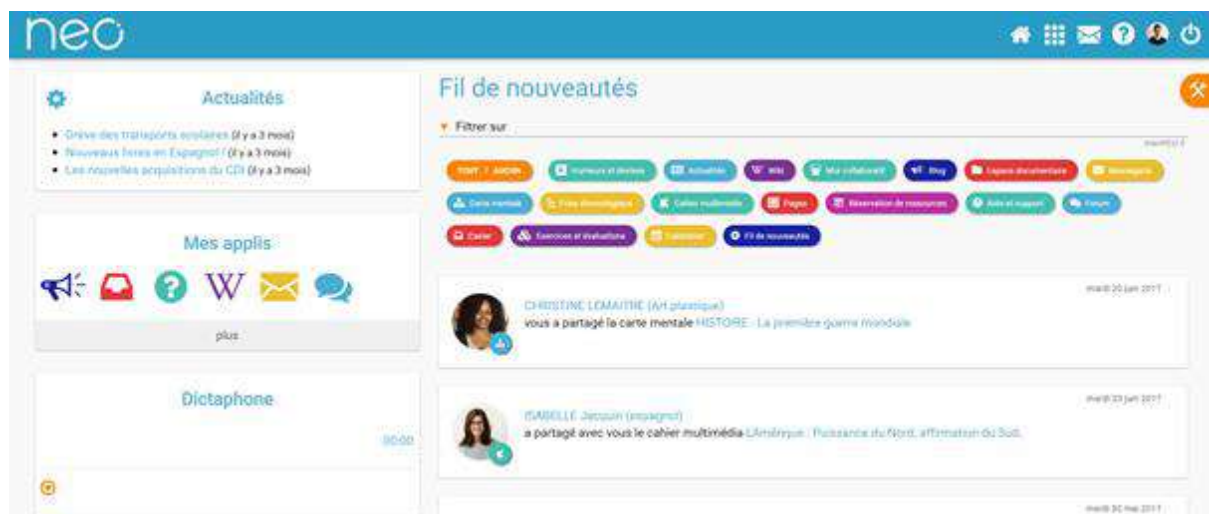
neo

Actualités

- Grève des transports scolaires (il y a 3 mois)
- Nouveaux livres en Espagnol ! (il y a 3 mois)
- Les nouvelles acquisitions du CDI (il y a 3 mois)

Mes applis

plus

Dictaphone

00:00

Fil de nouveautés

Filtrer sur

TOUT / AUCUN
Humeurs et devises
Actualités
Wiki
Mur collaboratif
Blog
Espace documentaire
Messagerie
Carte mentale
Frise chronologique
Cahier multimédia
Pages
Réservation de ressources
Aide et support
Forum
Cahier
Exercices et évaluations
Calendrier
Fil de nouveautés

mardi 20 juin 2017
CHRISTINE LEMAITRE (Art plastique)
vous a partagé la carte mentale HISTOIRE - La première guerre mondiale

mardi 20 juin 2017
ISABELLE Jacquin (espagnol)
a partagé avec vous le cahier multimédia L'Amérique : Puissance du Nord, affirmation du Sud.

mardi 30 mai 2017